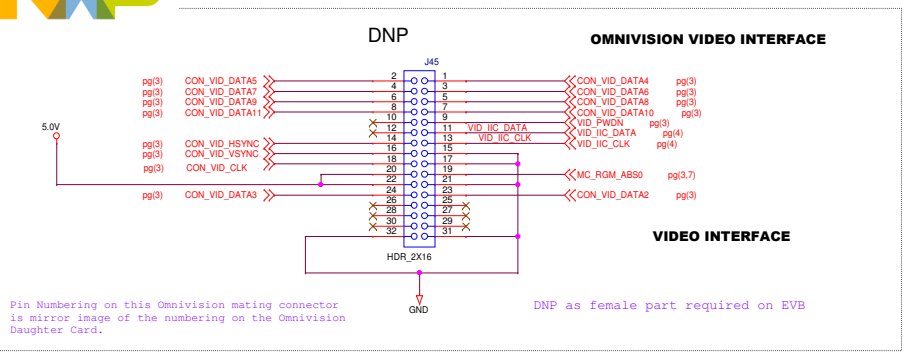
DNP

OMNIVISION VIDEO INTERFACE

J45

pg(3) CON_VID_DATA5
pg(3) CON_VID_DATA7
pg(3) CON_VID_DATA9
pg(3) CON_VID_DATA11

5.0V

pg(3) CON_VID_HSYNC
pg(3) CON_VID_VSYNC
pg(3) CON_VID_CLK

pg(3) CON_VID_DATA3

2 1
4 3
6 5
8 7
10 9
12 11
14 13
16 15
18 17
20 19
22 21
24 23
26 25
28 27
30 29
32 31

VID_IIC_DATA
VID_IIC_CLK

CON_VID_DATA4 pg(3)
CON_VID_DATA6 pg(3)
CON_VID_DATA8 pg(3)
CON_VID_DATA10 pg(3)
VID_PWDN pg(3)
VID_IIC_DATA pg(4)
VID_IIC_CLK pg(4)

MC_RGM_ABS0 pg(3,7)

CON_VID_DATA2 pg(3)

VIDEO INTERFACE

HDR_2X16

GND

Pin Numbering on this Omnivision mating connector is mirror image of the numbering on the Omnivision Daughter Card.

DNP as female part required on EVB